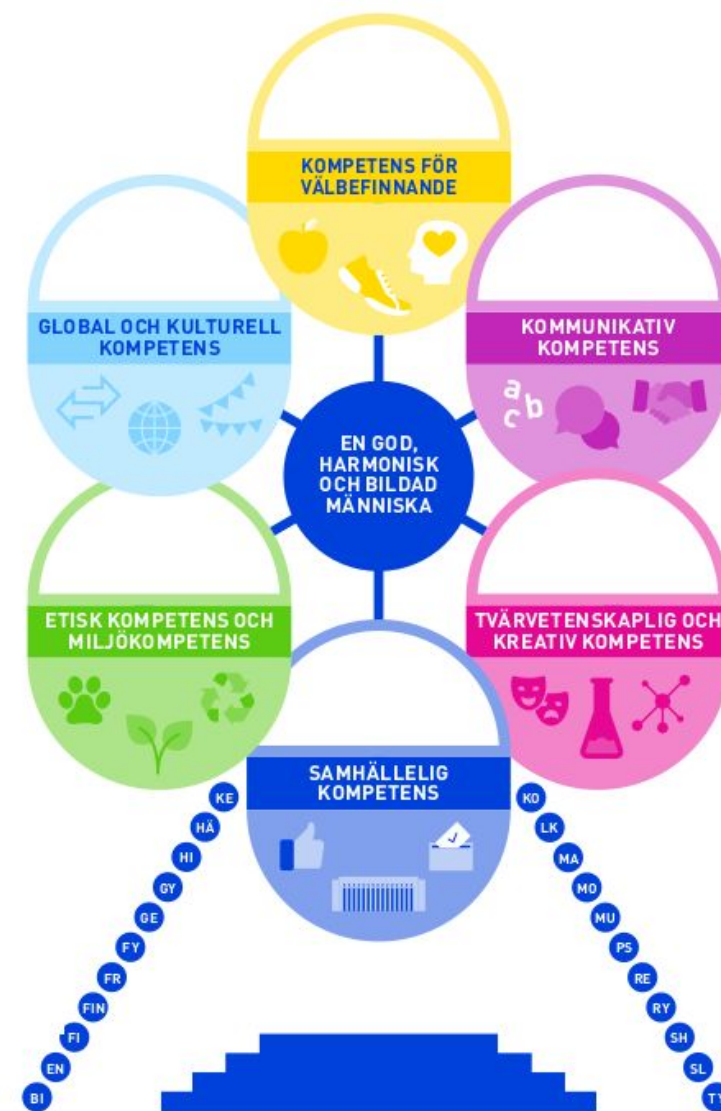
KOMPETENS FÖR VÄLBEFINNANDE

GLOBAL OCH KULTURELL KOMPETENS

KOMMUNIKATIV KOMPETENS

a c b

EN GOD, HARMONISK OCH BILDAD MÄNNISKA

ETISK KOMPETENS OCH MILJÖKOMPETENS

TVÄRVETENSKAPLIG OCH KREATIV KOMPETENS

SAMHÄLLELIG KOMPETENS

KE
HÄ
HI
GY
GE
FY
FR
FIN
FI
EN
BI

KO
LK
MA
MO
MU
PS
RE
RY
SH
SL
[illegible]